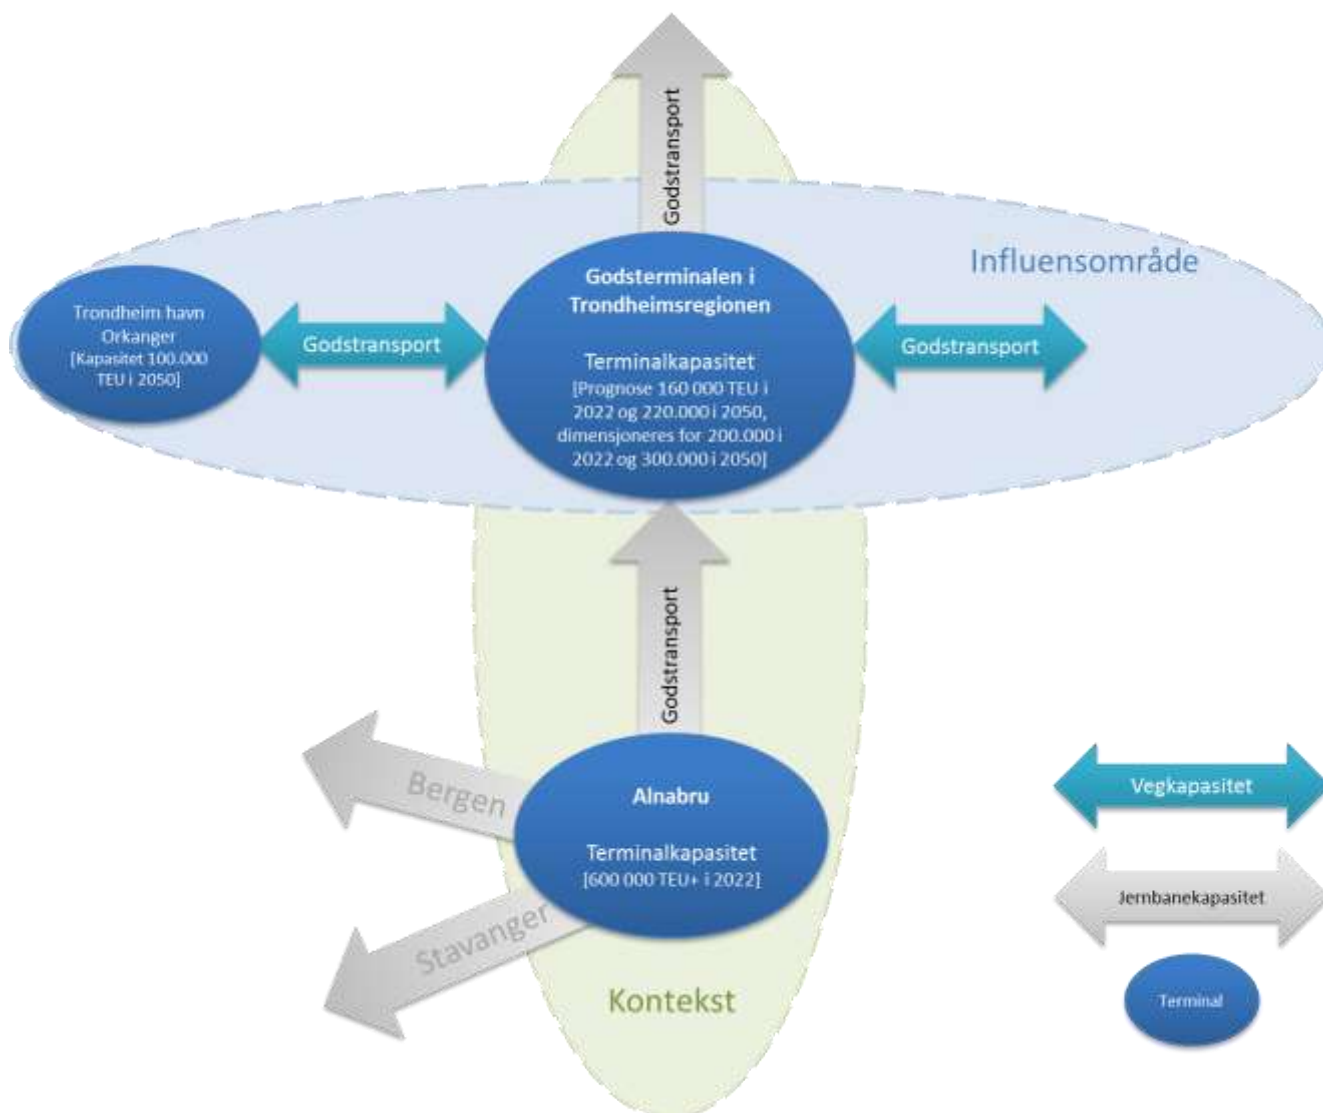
Godstransport

Influensområde

Trondheim havn Orkanger [Kapasitet 100.000 TEU i 2050]

Godstransport

Godsterminalen i Trondheimsregionen

Terminalkapasitet [Prognose 160 000 TEU i 2022 og 220.000 i 2050, dimensjoneres for 200.000 i 2022 og 300.000 i 2050]

Godstransport

Godstransport

Bergen

Alnabru

Terminalkapasitet [600 000 TEU+ i 2022]

Stavanger

Kontekst

Vegkapasitet

Jernbanekapasitet

Terminal